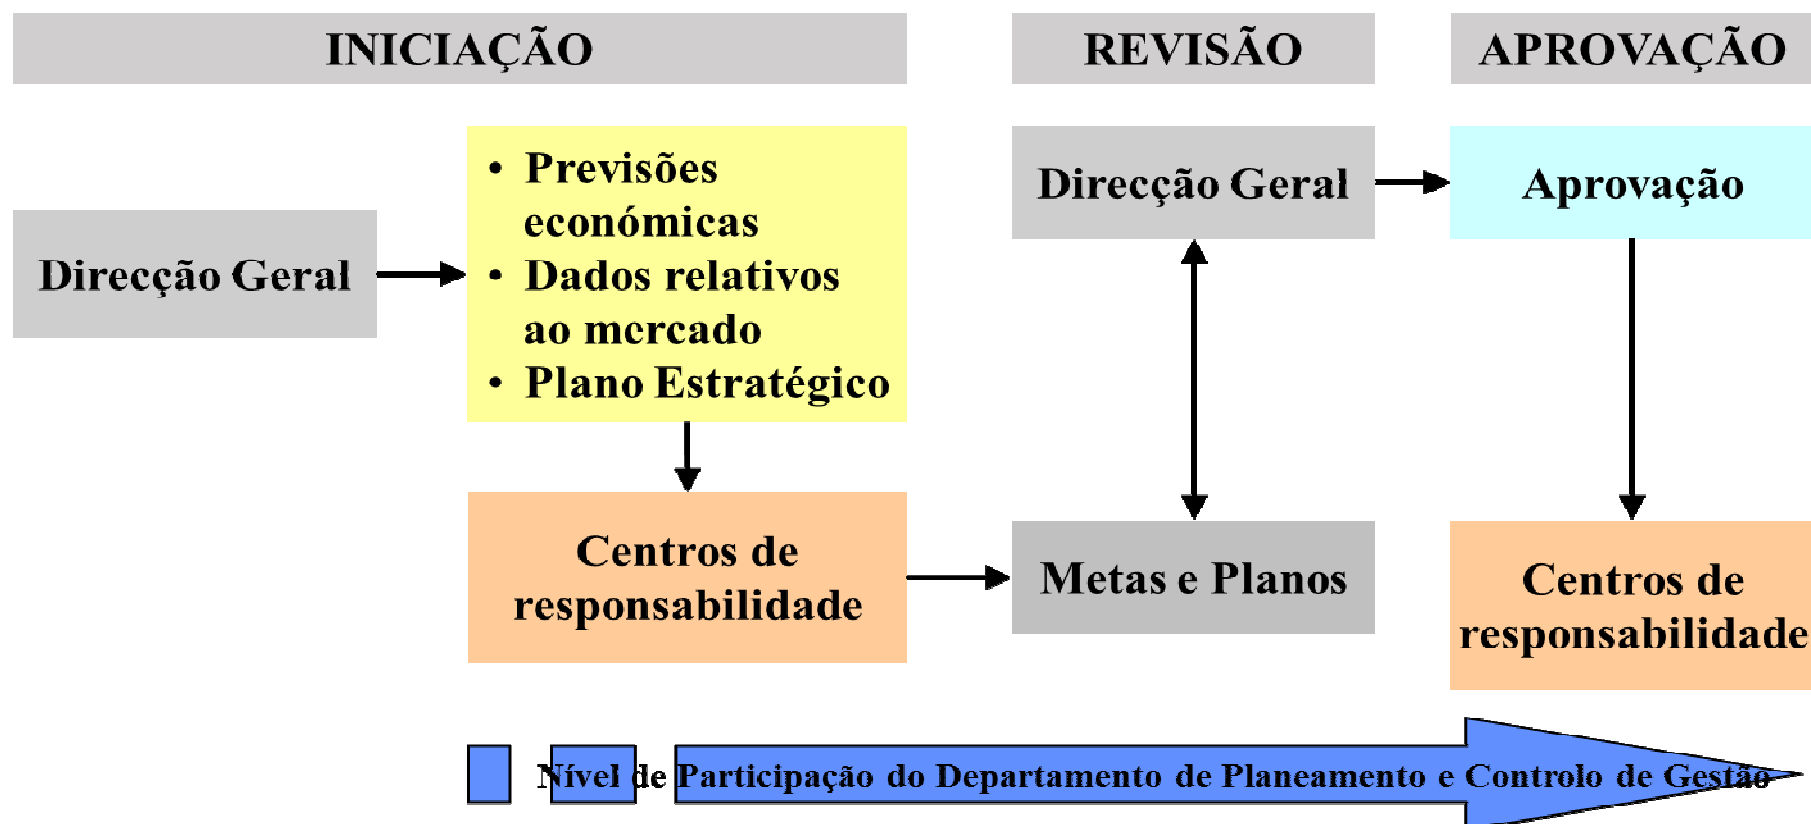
INICIAÇÃO

REVISÃO

APROVAÇÃO

Direcção Geral

• Previsões económicas
• Dados relativos ao mercado
• Plano Estratégico

Centros de responsabilidade

Direcção Geral

Metas e Planos

Aprovação

Centros de responsabilidade

Nível de Participação do Departamento de Planeamento e Controlo de Gestão